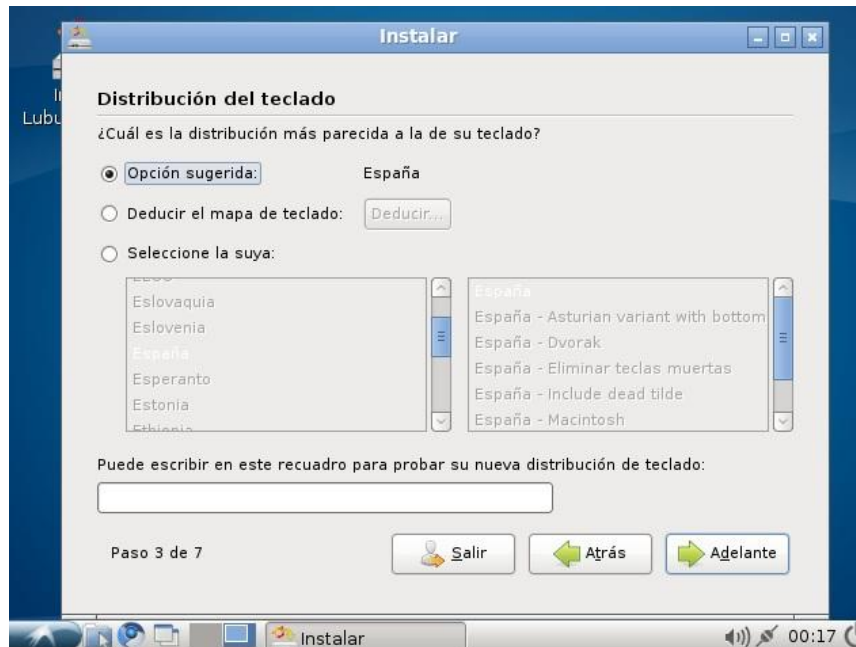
Lubu

Instalar

Distribución del teclado

¿Cuál es la distribución más parecida a la de su teclado?

Opción sugerida: España

Deducir el mapa de teclado: Deducir...

Seleccione la suya:

Eslovaquia
Eslovenia
España
Esperanto
Estonia
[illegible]

España
España - Asturian variant with bottom
España - Dvorak
España - Eliminar teclas muertas
España - Include dead tilde
España - Macintosh

Puede escribir en este recuadro para probar su nueva distribución de teclado:

Paso 3 de 7

Salir

Atrás

Adelante

Instalar

00:17